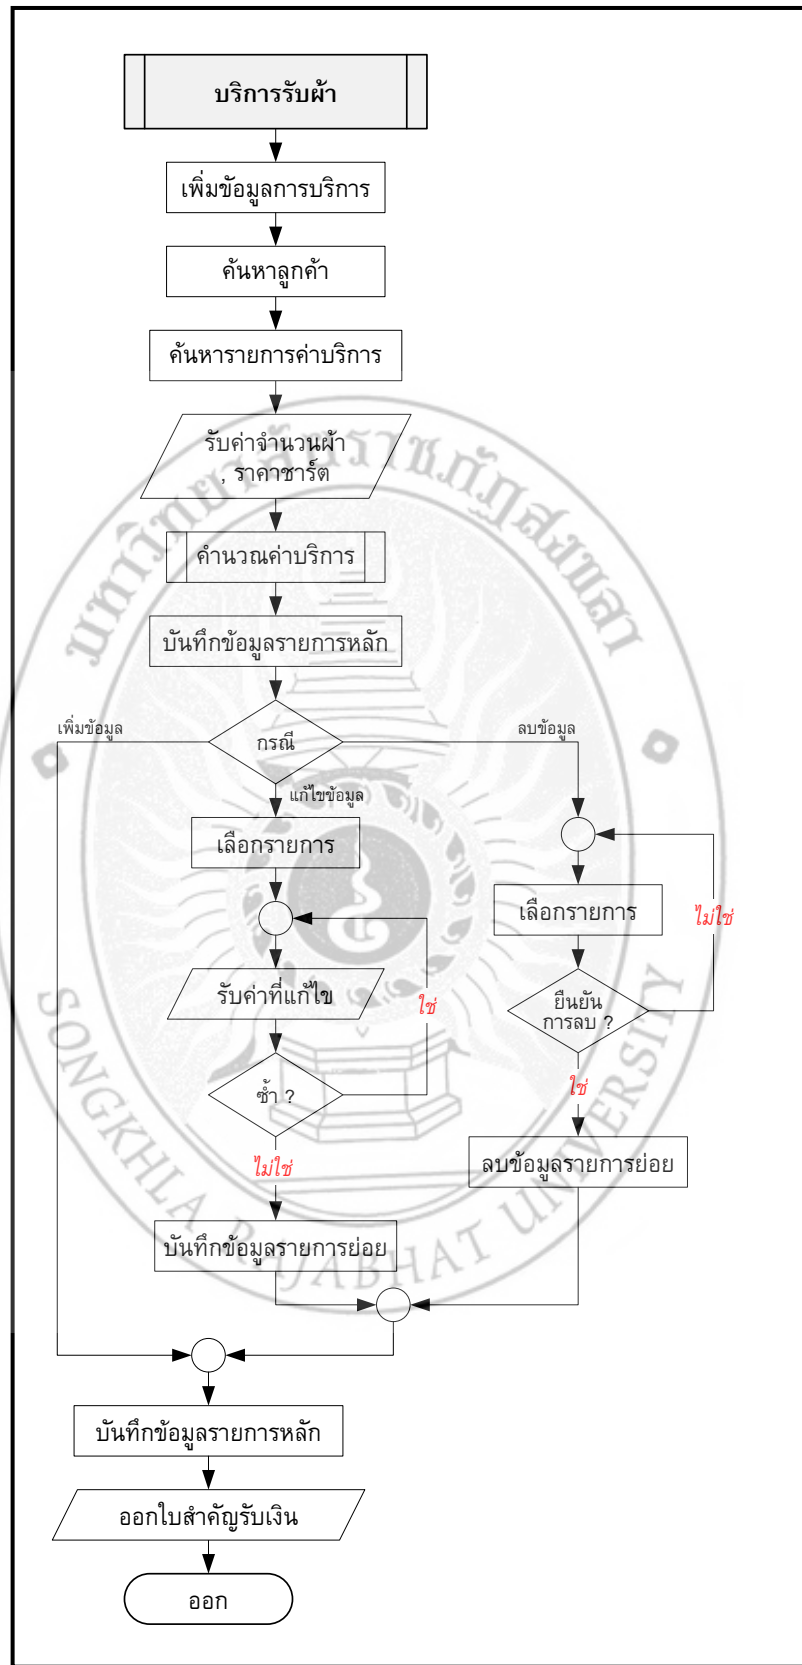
บริการรับผ้า

เพิ่มข้อมูลการบริการ

ค้นหาลูกค้า

ค้นหารายการค่าบริการ

รับค่าจำนวนผ้า , ราคาชาร์ต

คำนวณค่าบริการ

บันทึกข้อมูลรายการหลัก

เพิ่มข้อมูล

กรณี

ลบข้อมูล

แก้ไขข้อมูล

เลือกรายการ

เลือกรายการ

ไม่ใช่

รับค่าที่แก้ไข

ใช่

ยืนยันการลบ ?

ซ้ำ ?

ใช่

ไม่ใช่

ลบข้อมูลรายการย่อย

บันทึกข้อมูลรายการย่อย

บันทึกข้อมูลรายการหลัก

ออกใบสำคัญรับเงิน

ออก

SONGKHLA RAJABHAT UNIVERSITY
มหาวิทยาลัยราชภัฏสงขลา